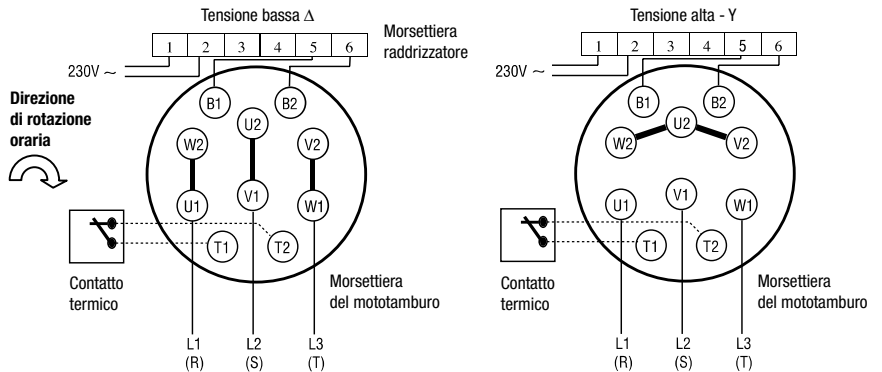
Tensione bassa $\Delta$

Morsettiera raddrizzatore

| 1 | 2 | 3 | 4 | 5 | 6 |
|---|---|---|---|---|---|

230V ~

Direzione di rotazione oraria

B1 B2

U2

W2 V2

U1 V1 W1

T1 T2

Contatto termico

Morsettiera del mototamburo

L1 (R) L2 (S) L3 (T)

Tensione alta - Y

| 1 | 2 | 3 | 4 | 5 | 6 |
|---|---|---|---|---|---|

230V ~

B1 B2

U2

W2 V2

U1 V1 W1

T1 T2

Contatto termico

Morsettiera del mototamburo

L1 (R) L2 (S) L3 (T)